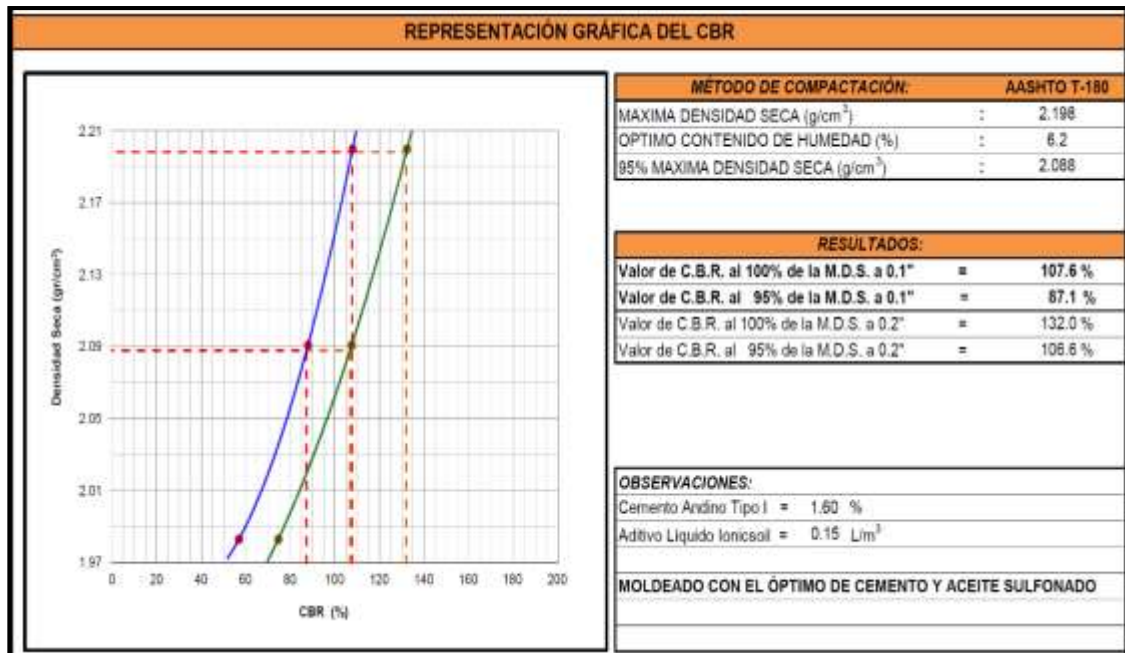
REPRESENTACIÓN GRÁFICA DEL CBR

2.21
2.17
2.13
2.09
2.05
2.01
1.97
Densidad Seca (gr/cm³)
0 20 40 60 80 100 120 140 160 180 200
CBR (%)

| MÉTODO DE COMPACTACIÓN: | | AASHTO T-180 |
|---|---|---|
| MAXIMA DENSIDAD SECA (g/cm$^3$) | : | 2.198 |
| OPTIMO CONTENIDO DE HUMEDAD (%) | : | 6.2 |
| 95% MAXIMA DENSIDAD SECA (g/cm$^3$) | : | 2.088 |

| RESULTADOS: | | |
|---|---|---|
| Valor de C.B.R. al 100% de la M.D.S. a 0.1" | = | 107.6 % |
| Valor de C.B.R. al 95% de la M.D.S. a 0.1" | = | 87.1 % |
| Valor de C.B.R. al 100% de la M.D.S. a 0.2" | = | 132.0 % |
| Valor de C.B.R. al 95% de la M.D.S. a 0.2" | = | 106.6 % |

OBSERVACIONES:
Cemento Andino Tipo I = 1.60 %
Aditivo Liquido Ionicsoil = 0.15 L/m$^3$

MOLDEADO CON EL ÓPTIMO DE CEMENTO Y ACEITE SULFONADO